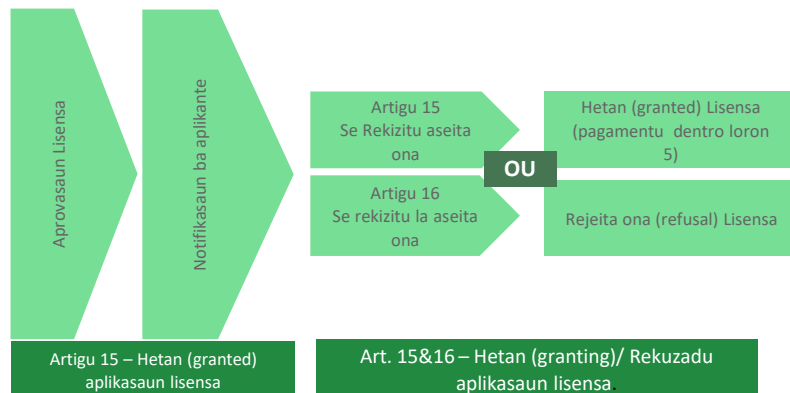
Aprovasaun Lisensa

Notifikasaun ba aplikante

Artigu 15
Se Rekizitu aseita ona

Artigu 16
Se rekizitu la aseita ona

OU

Hetan (granted) Lisensa (pagamentu dentro loron 5)

Rejeita ona (refusal) Lisensa

Artigu 15 – Hetan (granted) aplikasaun lisensa

Art. 15&16 – Hetan (granting)/ Rekuzadu aplikasaun lisensa.